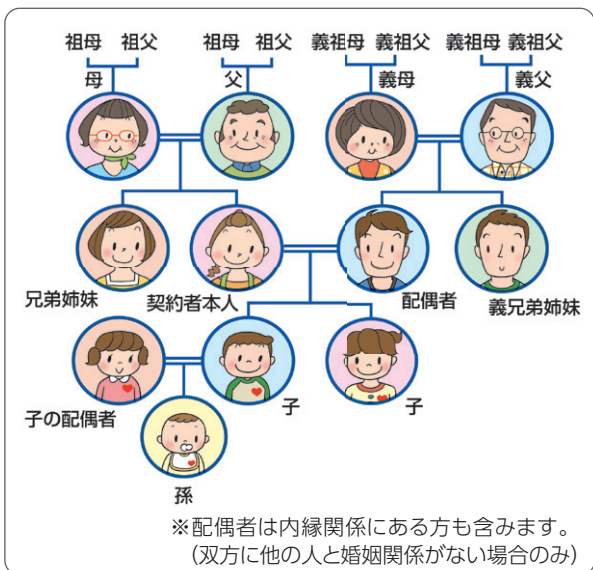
祖母　祖父
母

祖母　祖父
父

義祖母　義祖父
義母

義祖母　義祖父
義父

兄弟姉妹

契約者本人

配偶者

義兄弟姉妹

子の配偶者

子

子

孫

※配偶者は内縁関係にある方も含みます。
（双方に他の人と婚姻関係がない場合のみ）